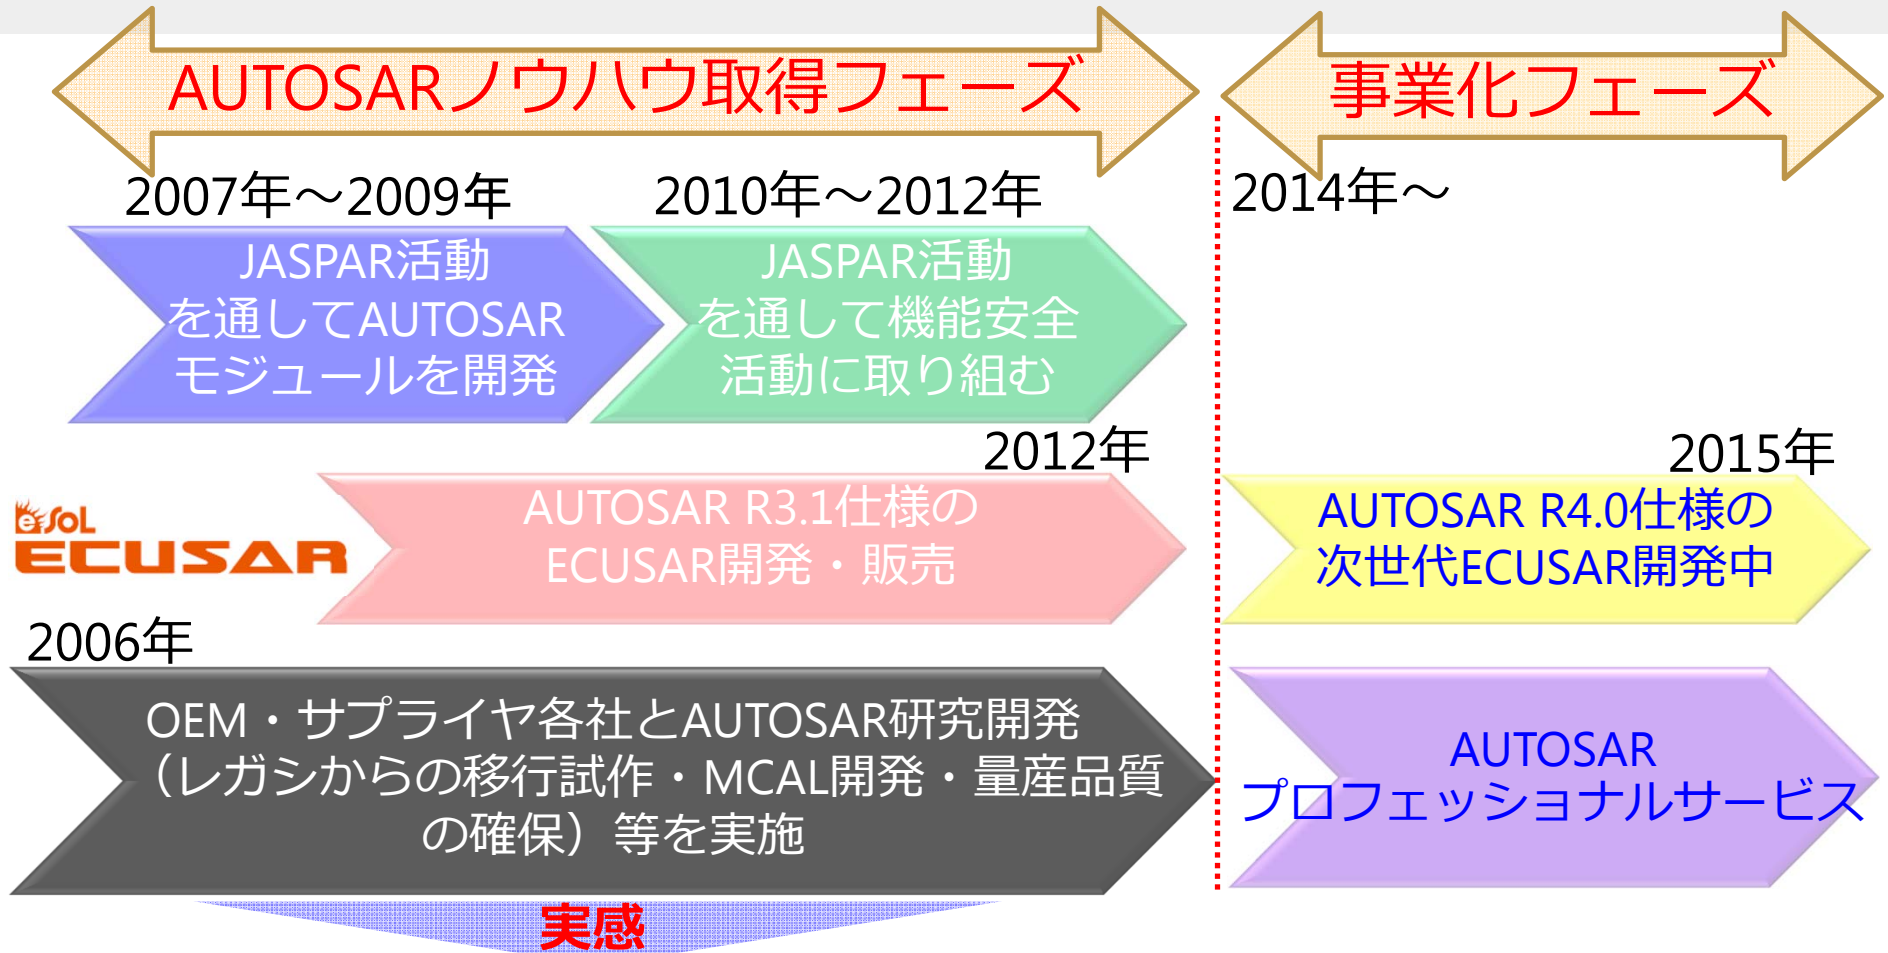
AUTOSARノウハウ取得フェーズ

事業化フェーズ

2007年～2009年

JASPAR活動を通してAUTOSARモジュールを開発

2010年～2012年

JASPAR活動を通して機能安全活動に取り組む

2014年～

2012年

eSOL ECUSAR

AUTOSAR R3.1仕様のECUSAR開発・販売

2015年

AUTOSAR R4.0仕様の次世代ECUSAR開発中

2006年

OEM・サプライヤ各社とAUTOSAR研究開発（レガシからの移行試作・MCAL開発・量産品質の確保）等を実施

AUTOSAR プロフェッショナルサービス

実感